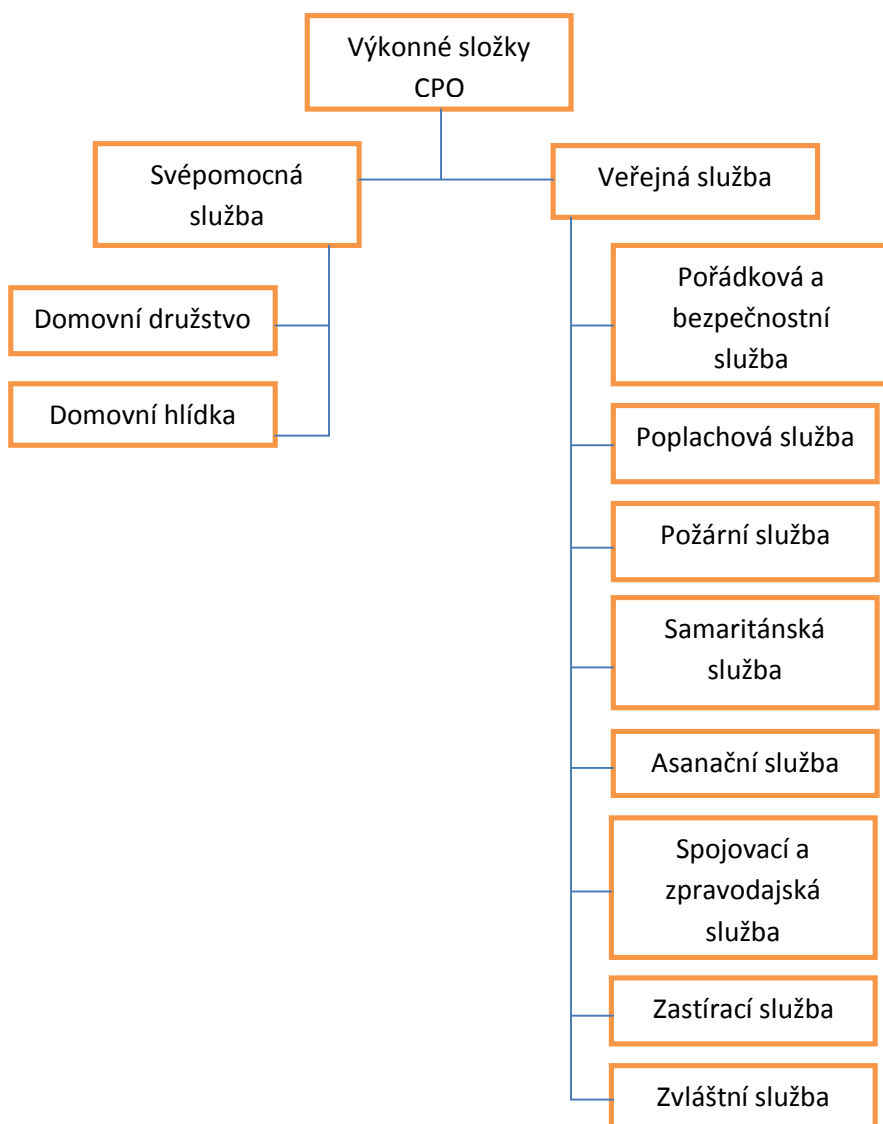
Výkonné složky CPO

Svépomocná služba

Domovní družstvo

Domovní hlídka

Veřejná služba

Pořádková a bezpečnostní služba

Poplachová služba

Požární služba

Samaritánská služba

Asanační služba

Spojovací a zpravodajská služba

Zastírací služba

Zvláštní služba